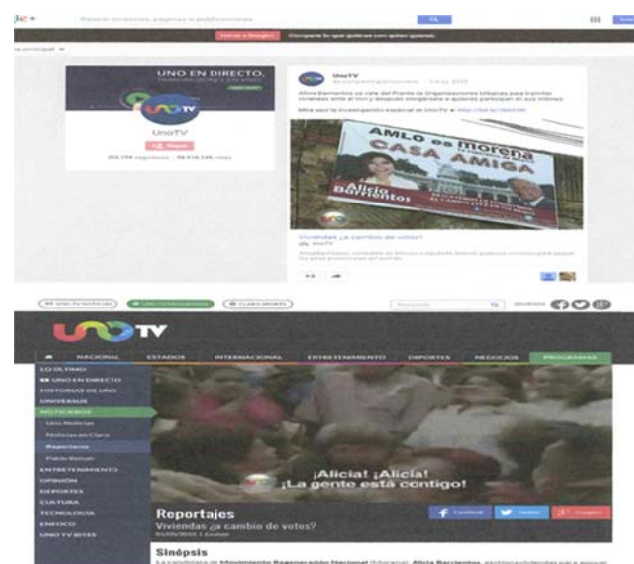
UNO EN DIRECTO,

UnoTV

UnoTV

Alicia Barrientos

AMLO es morena

CASA AMIGA

Viviendas ¿a cambio de votos?

UNOTV

NACIONAL ESTADOS INTERNACIONAL ENTRETENIMIENTO DEPORTES NEGOCIOS PROGRAMAS

LO ÚLTIMO
UNO EN DIRECTO
HISTORIAS DE UNO
UNIVERSUS
NOTICIEROS
Uno Noticias
Noticias en Claro
Reporteros
Pablo Hiriart
ENTRETENIMIENTO
OPINIÓN
DEPORTES
CULTURA
TECNOLOGÍA
ENFOCO
UNO TV BITES

¡Alicia! ¡Alicia!
¡La gente está contigo!

Reportajes
Viviendas ¿a cambio de votos?

Facebook
Twitter
Google+

Sinópsis
La candidata de Movimiento Regeneración Nacional (Morena), Alicia Barrientos, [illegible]